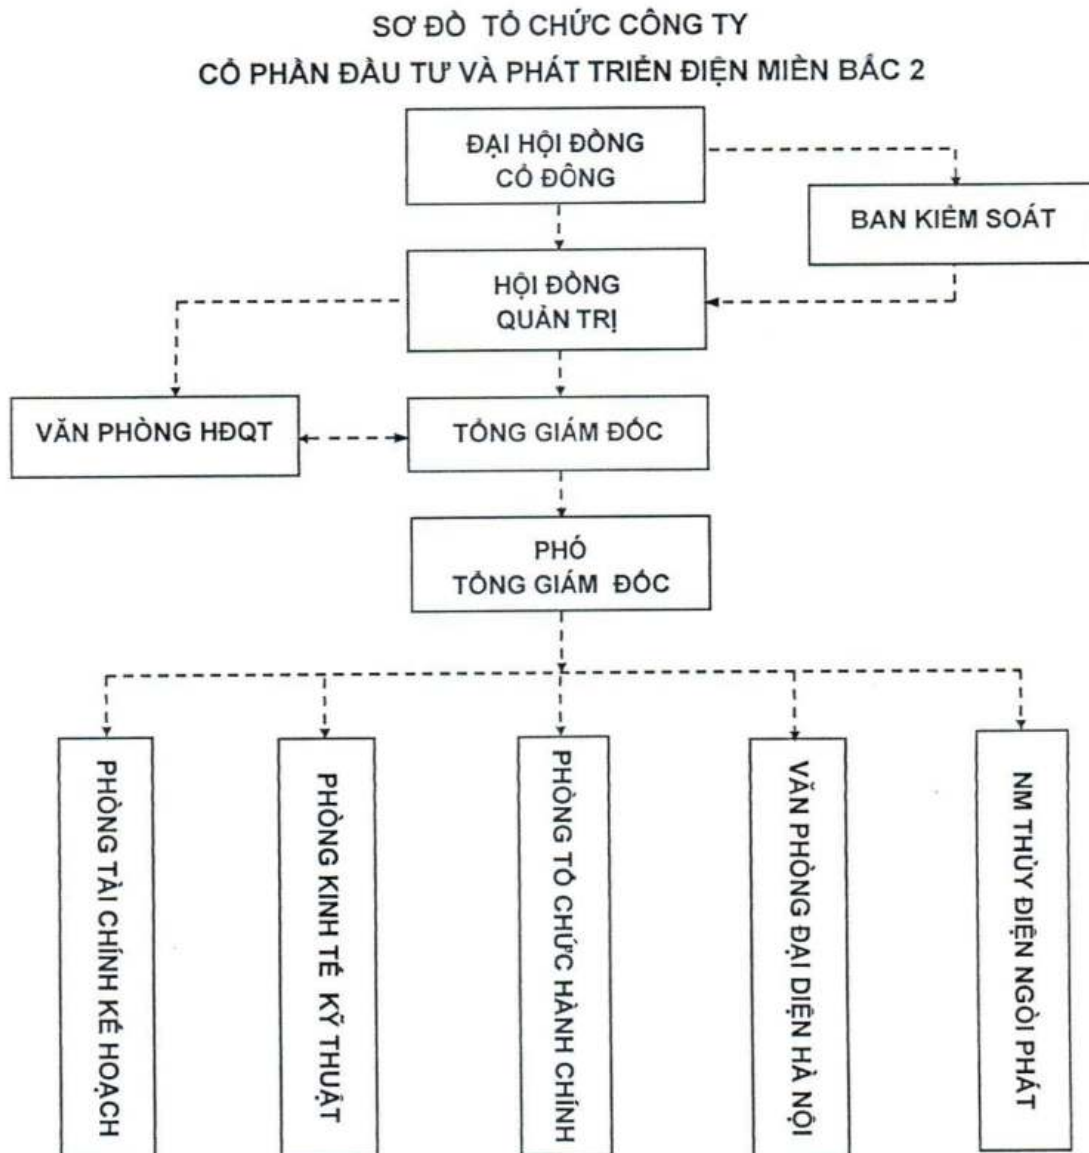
SƠ ĐỒ TỔ CHỨC CÔNG TY
CỔ PHẦN ĐẦU TƯ VÀ PHÁT TRIỂN ĐIỆN MIỀN BẮC 2

ĐẠI HỘI ĐỒNG CỔ ĐÔNG

BAN KIỂM SOÁT

HỘI ĐỒNG QUẢN TRỊ

VĂN PHÒNG HĐQT

TỔNG GIÁM ĐỐC

PHÓ TỔNG GIÁM ĐỐC

PHÒNG TÀI CHÍNH KẾ HOẠCH

PHÒNG KINH TẾ KỸ THUẬT

PHÒNG TỔ CHỨC HÀNH CHÍNH

VĂN PHÒNG ĐẠI DIỆN HÀ NỘI

NM THỦY ĐIỆN NGÒI PHÁT